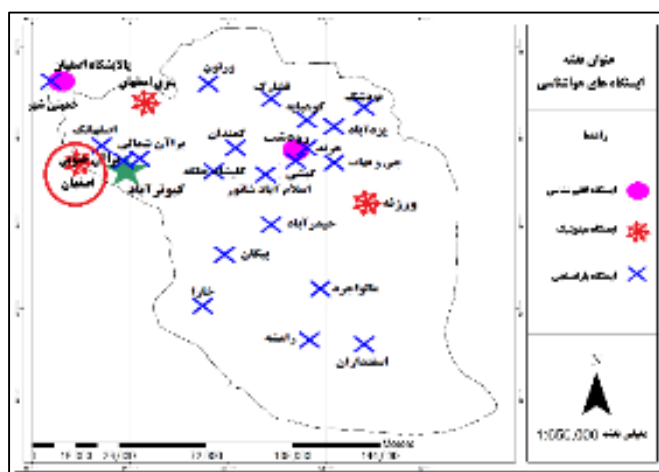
عنوان نقشه
ایستگاه های هواشناسی

راهنما

ایستگاه اقلیم شناسی

ایستگاه سینوپتیک

ایستگاه باران سنجی

پالایشگاه اصفهان
خوراسگان
خمینی شهر
ورزنه
کوهپایه
قهاب
اصفهان
کبوترآباد
رویدشت
ورزنه
حبیب آباد
پیکان
هرند
ماهیار
راهنه
اسفندارن

N

1:1,050,000 مقیاس نقشه
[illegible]